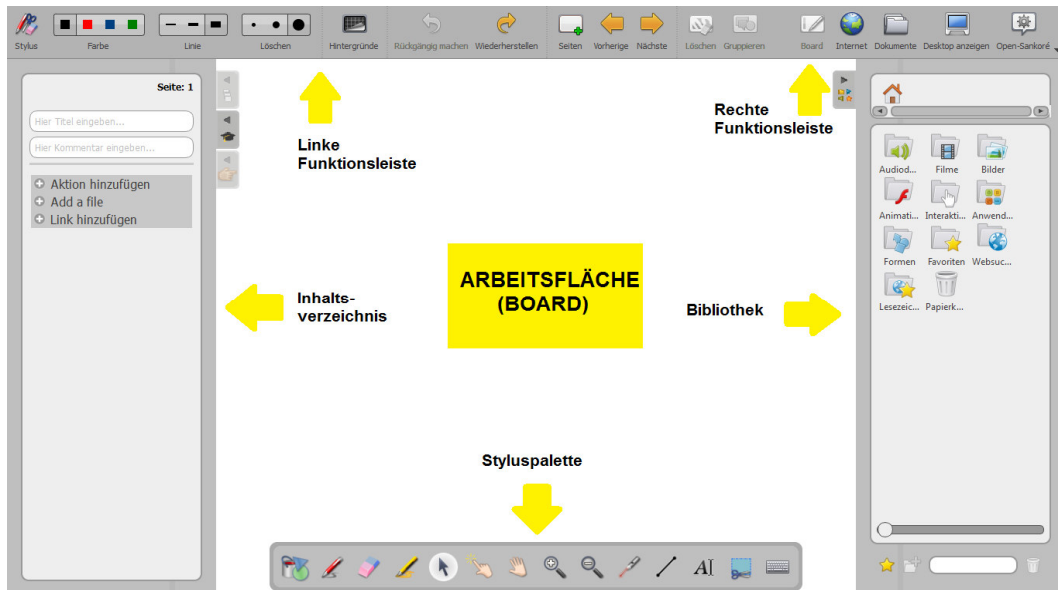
Stylus Farbe Linie Löschen Hintergründe Rückgängig machen Wiederherstellen Seiten Vorherige Nächste Löschen Gruppieren Board Internet Dokumente Desktop anzeigen Open-Sankoré

Seite: 1

Hier Titel eingeben...

Hier Kommentar eingeben...

Aktion hinzufügen
Add a file
Link hinzufügen

Linke Funktionsleiste

Rechte Funktionsleiste

Inhaltsverzeichnis

ARBEITSFLÄCHE (BOARD)

Bibliothek

Styluspalette

Audiod... Filme Bilder
Animati... Interakti... Anwend...
Formen Favoriten Websuc...
Lesezeic... Papierk...